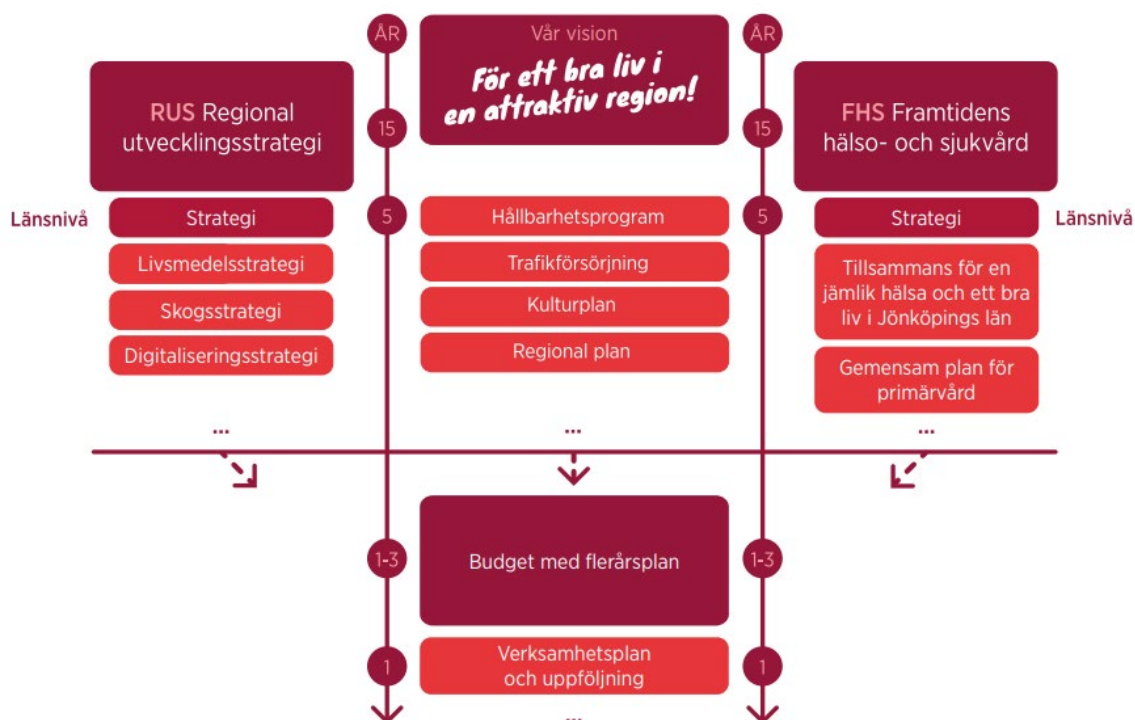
ÅR

Vår vision

För ett bra liv i en attraktiv region!

ÅR

RUS Regional utvecklingsstrategi

15

15

FHS Framtidens hälso- och sjukvård

Länsnivå

Strategi

5

Hållbarhetsprogram

5

Strategi

Länsnivå

Livsmedelsstrategi

Skogsstrategi

Digitaliseringsstrategi

...

Trafikförsörjning

Kulturplan

Regional plan

...

Tillsammans för en jämlik hälsa och ett bra liv i Jönköpings län

Gemensam plan för primärvård

...

1-3

Budget med flerårsplan

1-3

1

Verksamhetsplan och uppföljning

1

...